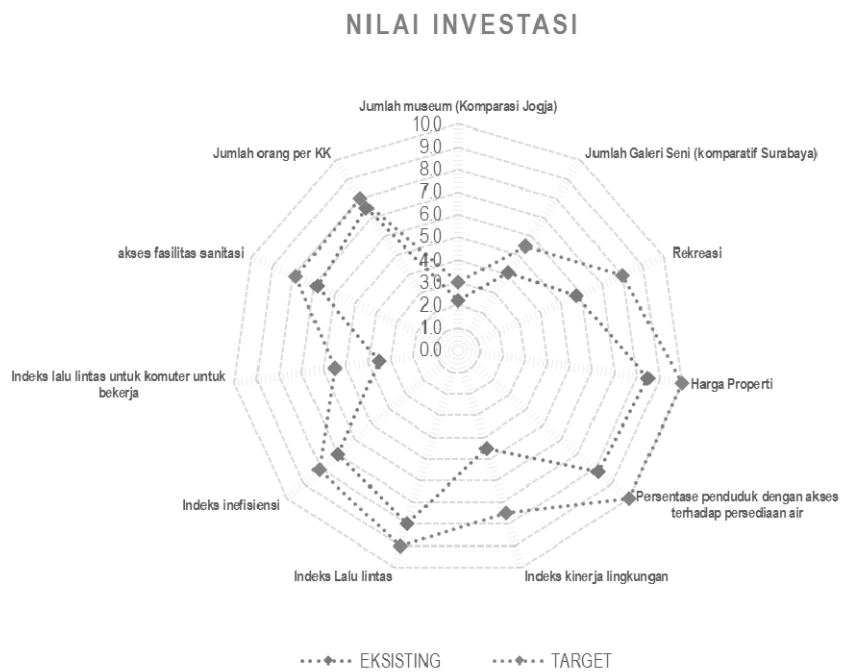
NILAI INVESTASI

Jumlah museum (Komparasi Jogja)

10.0
9.0
8.0
7.0
6.0
5.0
4.0
3.0
2.0
1.0
0.0

Jumlah Galeri Seni (komparatif Surabaya)

Rekreasi

Harga Properti

Persentase penduduk dengan akses terhadap persediaan air

Indeks kinerja lingkungan

Indeks Lalu lintas

Indeks inefisiensi

Indeks lalu lintas untuk komuter untuk bekerja

akses fasilitas sanitasi

Jumlah orang per KK

EKSISTING
TARGET